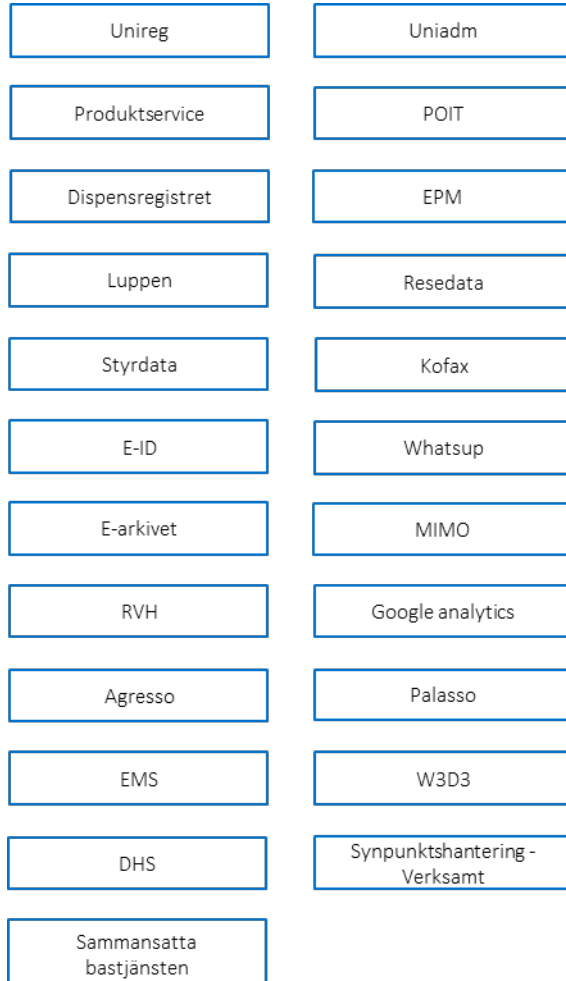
Unireg

Uniadm

Produktservice

POIT

Dispensregistret

EPM

Luppen

Resedata

Styrdata

Kofax

E-ID

Whatsup

E-arkivet

MIMO

RVH

Google analytics

Agresso

Palasso

EMS

W3D3

DHS

Synpunktshantering - Verksamt

Sammansatta bastjänsten